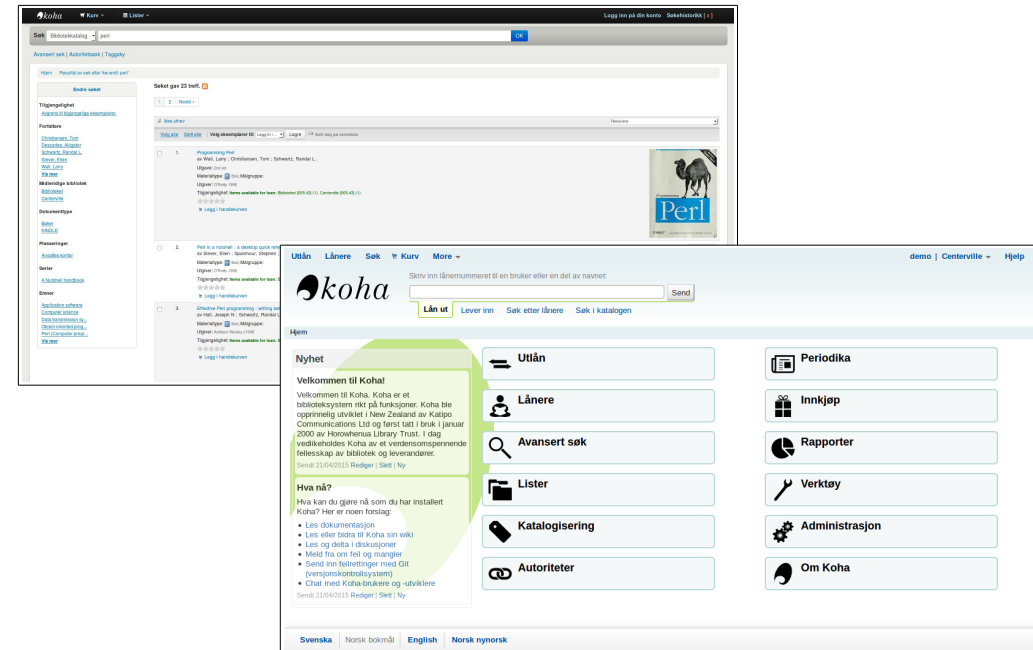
koha   Kurv   Lister   Logg inn på din konto   Søkehistorikk [x]

Søk   Bibliotekkatalog   perl   OK

Avansert søk | Autoritetsøk | Taggsky

Hjem › Resultat av søk etter 'kw,wrdl: perl'

Endre søket

Tilgjengelighet
Avgrens til tilgjengelige eksemplarer.

Forfattere
Christiansen, Tom
Descartes, Alligator
Schwartz, Randal L.
Siever, Ellen
Wall, Larry
Vis mer

Midlertidige bibliotek
Biblioteket
Centerville

Dokumenttype
Bøker
KINDLE

Plasseringer
Voksen kontor

Serier
A Nutshell handbook

Emner
Application software
Computer science
Data transmission sy...
Object-oriented prog...
Perl (Computer progr...
Vis mer

Søket gav 23 treff.

1 2 Neste »

Velg alle   Slett alle   Velg eksemplarer til: Legg til i ...   Lagre   Relevans

1. Programming Perl
av Wall, Larry ; Christiansen, Tom ; Schwartz, Randal L..
Utgave: 2nd ed.
Materialtype: Bok; Målgruppe:
Utgiver: O'Reilly 1996
Tilgjengelighet: Items available for loan: Biblioteket [005.43] (1), Centerville [005.43] (1).
Logg i handlekurven

Perl

2. Perl in a nutshell : a desktop quick refe...
av Siever, Ellen ; Spainhour, Stephen
Materialtype: Bok; Målgruppe:
Utgiver: O'Reilly 1999
Tilgjengelighet: Items available for loan:
Logg i handlekurven

3. Effective Perl programming : writing be...
av Hall, Joseph N. ; Schwartz, Randal L.
Materialtype: Bok; Målgruppe:
Utgiver: Addison-Wesley c1998
Tilgjengelighet: Items available for loan:
Logg i handlekurven

Utlån   Lånere   Søk   Kurv   More   demo | Centerville   Hjelp

koha

Skriv inn lånenummeret til en bruker eller en del av navnet:

Send

Lån ut   Lever inn   Søk etter lånere   Søk i katalogen

Hjem

Nyhet

Velkommen til Koha!

Velkommen til Koha. Koha er et biblioteksystem rikt på funksjoner. Koha ble opprinnelig utviklet i New Zealand av Katipo Communications Ltd og først tatt i bruk i januar 2000 av Horowhenua Library Trust. I dag vedlikeholdes Koha av et verdensomspennende fellesskap av bibliotek og leverandører.

Sendt 21/04/2015 Rediger | Slett | Ny

Hva nå?

Hva kan du gjøre nå som du har installert Koha? Her er noen forslag:

Les dokumentasjon
Les eller bidra til Koha sin wiki
Les og delta i diskusjoner
Meld fra om feil og mangler
Send inn feilrettinger med Git (versjonskontrollsystem)
Chat med Koha-brukere og -utviklere

Sendt 21/04/2015 Rediger | Slett | Ny

Utlån
Lånere
Avansert søk
Lister
Katalogisering
Autoriteter

Periodika
Innkjøp
Rapporter
Verktøy
Administrasjon
Om Koha

Svenska | Norsk bokmål | English | Norsk nynorsk